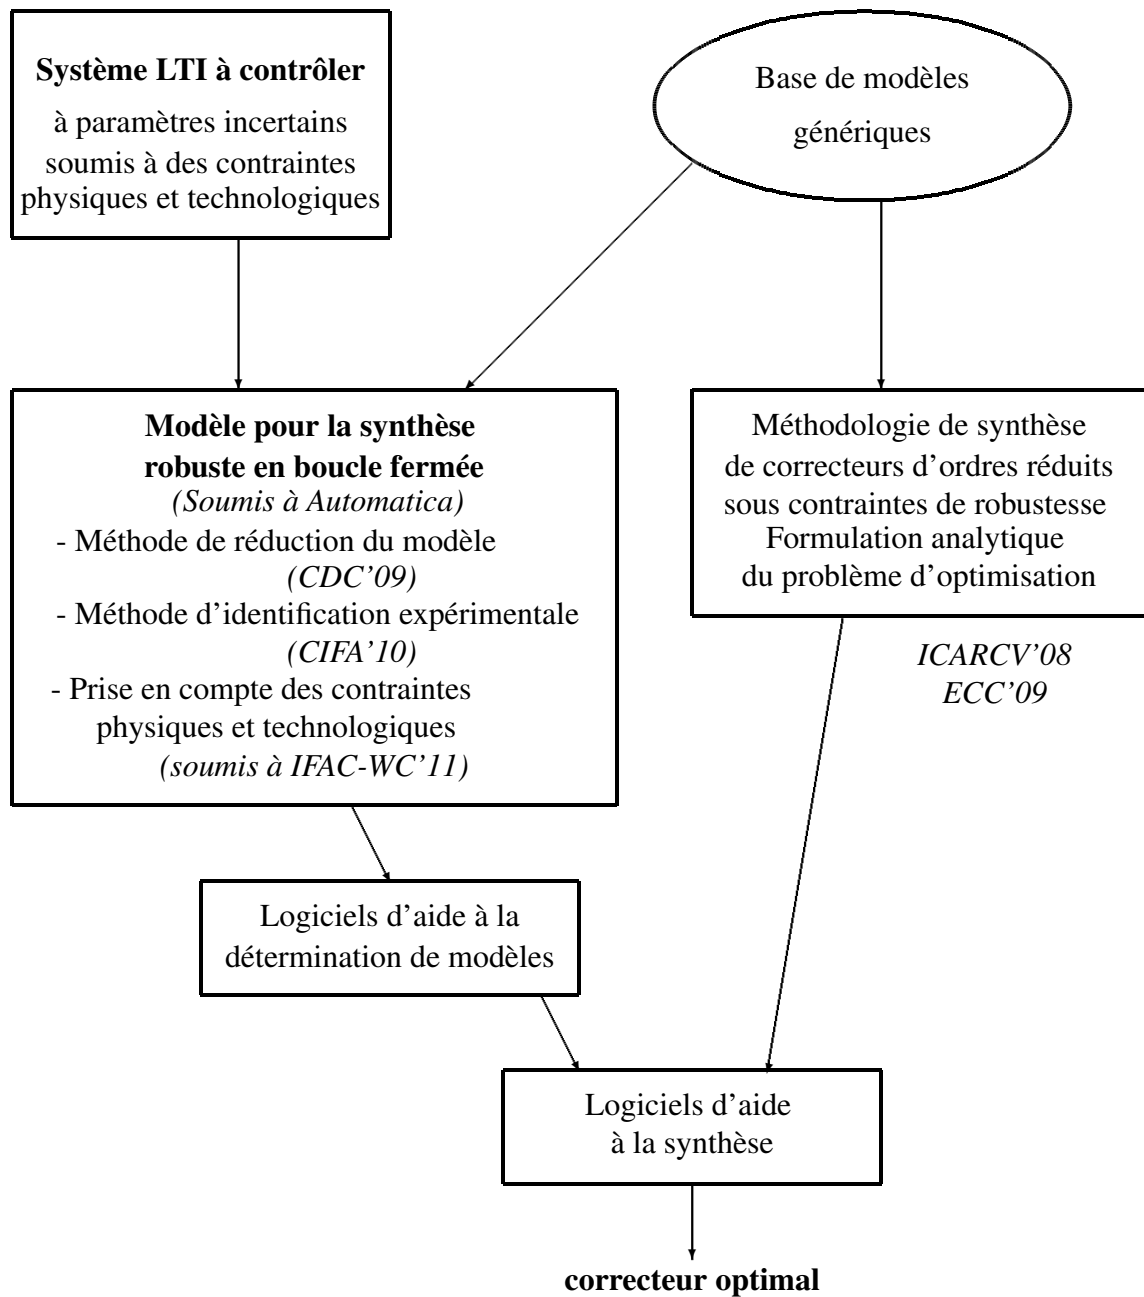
**Système LTI à contrôler**
à paramètres incertains
soumis à des contraintes
physiques et technologiques

Base de modèles
génériques

**Modèle pour la synthèse
robuste en boucle fermée**
*(Soumis à Automatica)*
- Méthode de réduction du modèle
*(CDC'09)*
- Méthode d'identification expérimentale
*(CIFA'10)*
- Prise en compte des contraintes
physiques et technologiques
*(soumis à IFAC-WC'11)*

Méthodologie de synthèse
de correcteurs d'ordres réduits
sous contraintes de robustesse
Formulation analytique
du problème d'optimisation

*ICARCV'08*
*ECC'09*

Logiciels d'aide à la
détermination de modèles

Logiciels d'aide
à la synthèse

**correcteur optimal**